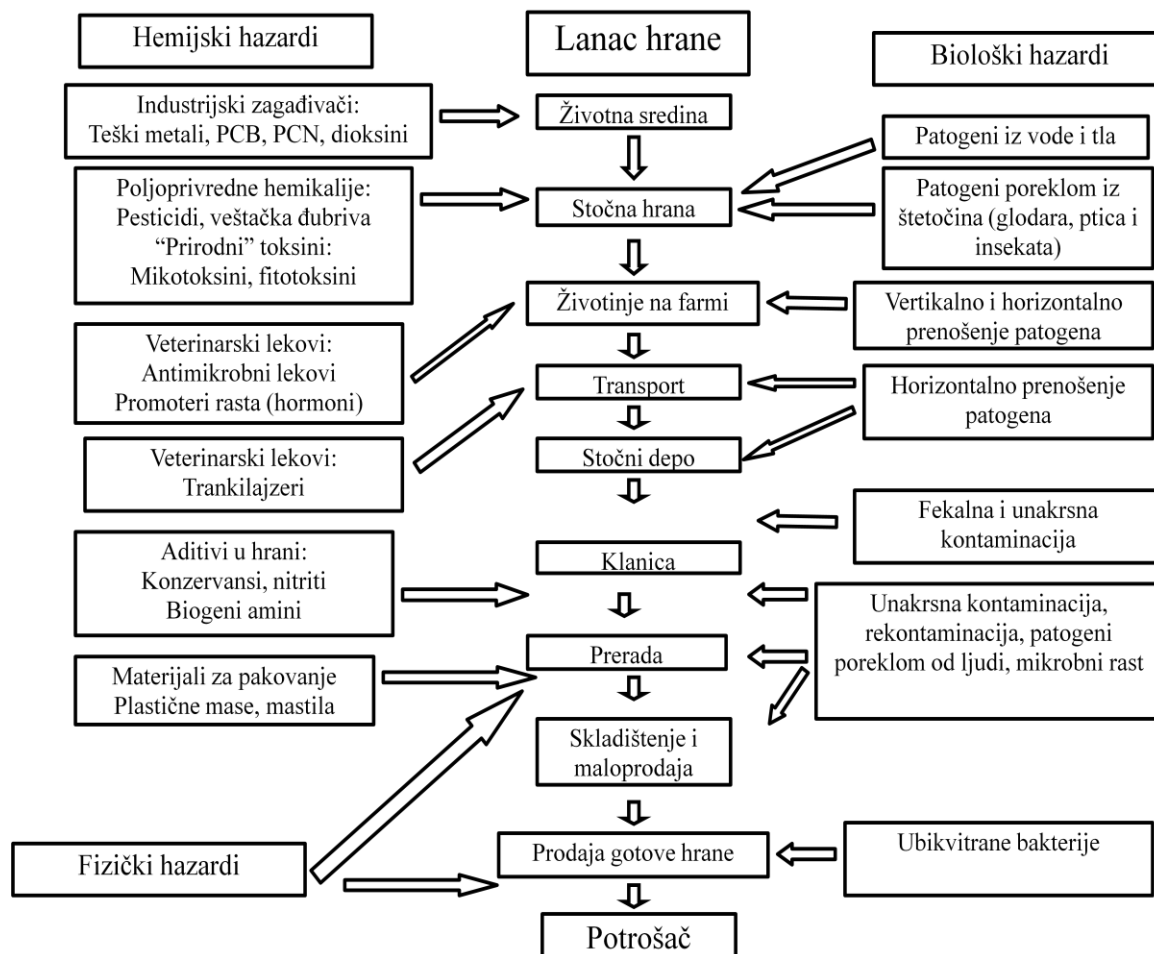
Hemijski hazardi

Lanac hrane

Biološki hazardi

Industrijski zagađivači: Teški metali, PCB, PCN, dioksini

Životna sredina

Patogeni iz vode i tla

Poljoprivredne hemikalije: Pesticidi, veštačka đubriva "Prirodni" toksini: Mikotoksini, fitotoksini

Stočna hrana

Patogeni poreklom iz štetočina (glodara, ptica i insekata)

Životinje na farmi

Vertikalno i horizontalno prenošenje patogena

Veterinarski lekovi: Antimikrobni lekovi Promoteri rasta (hormoni)

Transport

Horizontalno prenošenje patogena

Veterinarski lekovi: Trankilajzeri

Stočni depo

Fekalna i unakrsna kontaminacija

Aditivi u hrani: Konzervansi, nitriti Biogeni amini

Klanica

Unakrsna kontaminacija, rekontaminacija, patogeni poreklom od ljudi, mikrobni rast

Prerada

Materijali za pakovanje Plastične mase, mastila

Skladištenje i maloprodaja

Fizički hazardi

Prodaja gotove hrane

Ubikvitrane bakterije

Potrošač